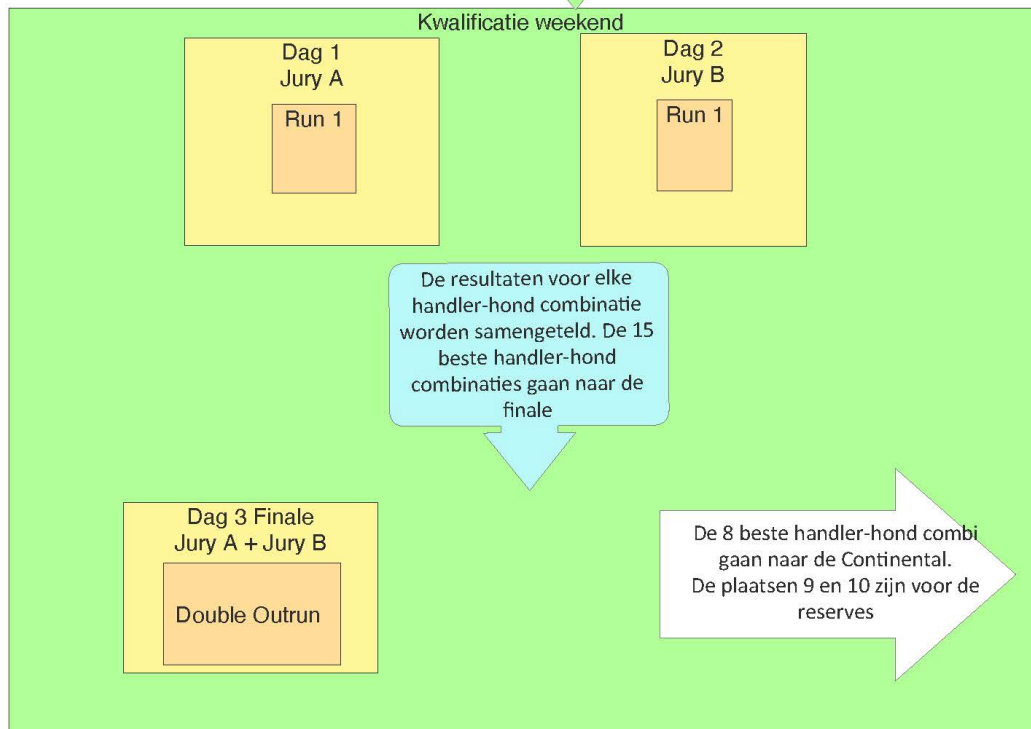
Kwalificatie weekend

Dag 1
Jury A

Run 1

Dag 2
Jury B

Run 1

De resultaten voor elke handler-hond combinatie worden samengeteld. De 15 beste handler-hond combinaties gaan naar de finale

Dag 3 Finale
Jury A + Jury B

Double Outrun

De 8 beste handler-hond combi gaan naar de Continental.
De plaatsen 9 en 10 zijn voor de reserves